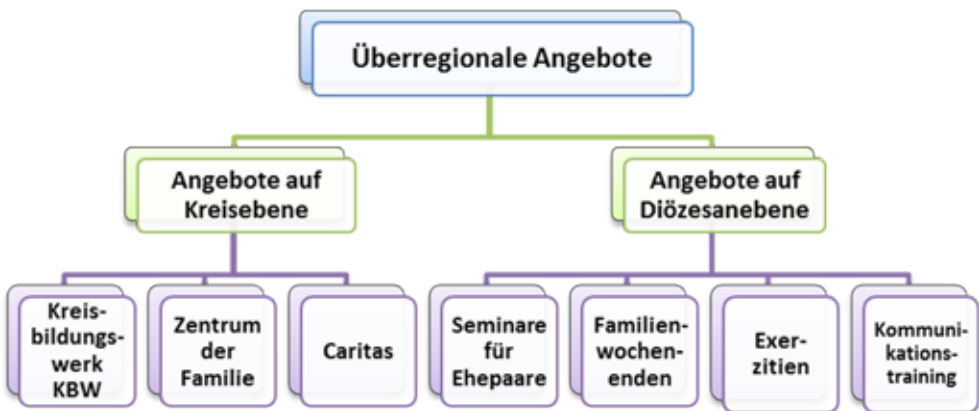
Überregionale Angebote

Angebote auf Kreisebene

Angebote auf Diözesanebene

Kreisbildungswerk KBW

Zentrum der Familie

Caritas

Seminare für Ehepaare

Familienwochenenden

Exerzitien

Kommunikationstraining